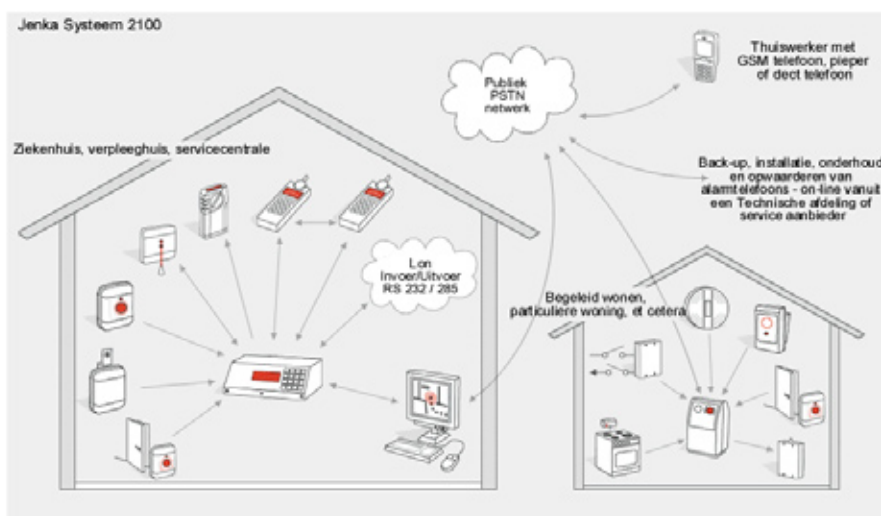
Jenka Systeem 2100

Publiek PSTN netwerk

Thuiswerker met GSM telefoon, pieper of dect telefoon

Ziekenhuis, verpleeghuis, servicecentrale

Back-up, installatie, onderhoud en opwaarderen van alarmtelefoons - on-line vanuit een Technische afdeling of service aanbieder

Lon Invoer/Uitvoer RS 232 / 285

Begeleid wonen, particuliere woning, et cetera